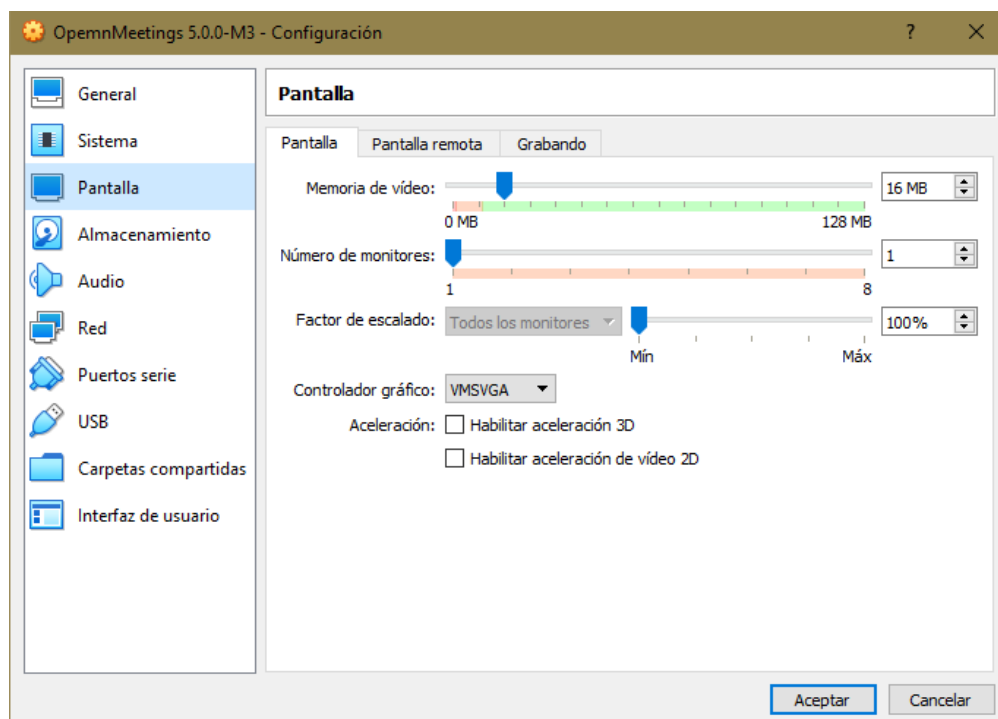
OpemnMeetings 5.0.0-M3 - Configuración

?

General
Sistema
Pantalla
Almacenamiento
Audio
Red
Puertos serie
USB
Carpetas compartidas
Interfaz de usuario

Pantalla

Pantalla | Pantalla remota | Grabando

Memoria de vídeo: 16 MB
0 MB 128 MB

Número de monitores: 1
1 8

Factor de escalado: Todos los monitores 100%
Mín Máx

Controlador gráfico: VMSVGA

Aceleración: Habilitar aceleración 3D
Habilitar aceleración de vídeo 2D

Aceptar Cancelar